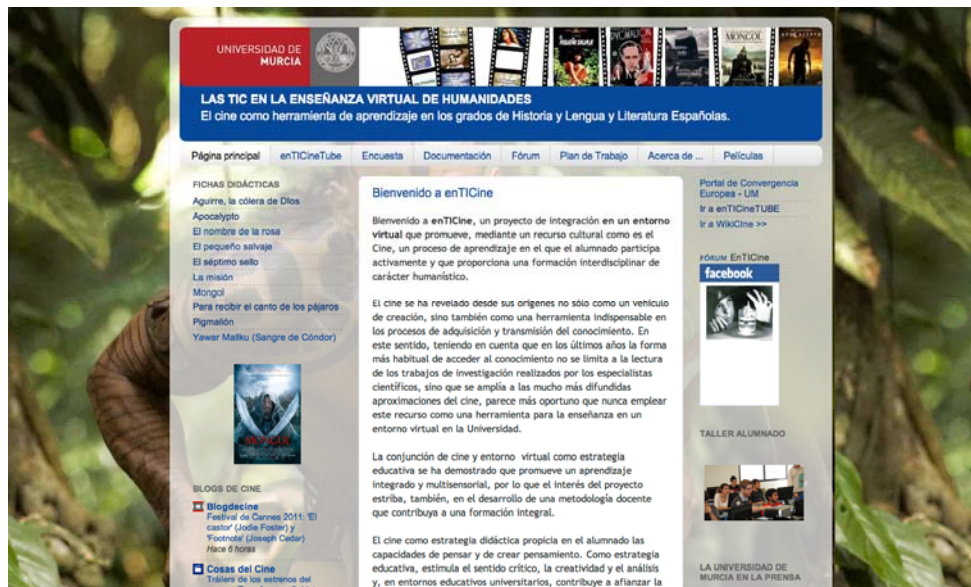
UNIVERSIDAD DE MURCIA

MONGOL

LAS TIC EN LA ENSEÑANZA VIRTUAL DE HUMANIDADES
El cine como herramienta de aprendizaje en los grados de Historia y Lengua y Literatura Españolas.

Página principal | enTICineTube | Encuesta | Documentación | Fórum | Plan de Trabajo | Acerca de ... | Películas

FICHAS DIDÁCTICAS
Aguirre, la cólera de Dios
Apocalypto
El nombre de la rosa
El pequeño salvaje
El séptimo sello
La misión
Mongol
Para recibir el canto de los pájaros
Pigmalión
Yawar Mallku (Sangre de Cóndor)

BLOGS DE CINE
Blogdecine
Festival de Cannes 2011: 'El castor' (Jodie Foster) y 'Footnote' (Joseph Cedar)
Hace 6 horas
Cosas del Cine
Tráilers de los estrenos del

Bienvenido a enTICine

Bienvenido a enTICine, un proyecto de integración en un entorno virtual que promueve, mediante un recurso cultural como es el Cine, un proceso de aprendizaje en el que el alumnado participa activamente y que proporciona una formación interdisciplinar de carácter humanístico.

El cine se ha revelado desde sus orígenes no sólo como un vehículo de creación, sino también como una herramienta indispensable en los procesos de adquisición y transmisión del conocimiento. En este sentido, teniendo en cuenta que en los últimos años la forma más habitual de acceder al conocimiento no se limita a la lectura de los trabajos de investigación realizados por los especialistas científicos, sino que se amplía a las mucho más difundidas aproximaciones del cine, parece más oportuno que nunca emplear este recurso como una herramienta para la enseñanza en un entorno virtual en la Universidad.

La conjunción de cine y entorno virtual como estrategia educativa se ha demostrado que promueve un aprendizaje integrado y multisensorial, por lo que el interés del proyecto estriba, también, en el desarrollo de una metodología docente que contribuya a una formación integral.

El cine como estrategia didáctica propicia en el alumnado las capacidades de pensar y de crear pensamiento. Como estrategia educativa, estimula el sentido crítico, la creatividad y el análisis y, en entornos educativos universitarios, contribuye a afianzar la

Portal de Convergencia Europea - UM
Ir a enTICineTUBE
Ir a WikiCine >>

FÓRUM EnTICine
facebook

TALLER ALUMNADO

LA UNIVERSIDAD DE MURCIA EN LA PRENSA